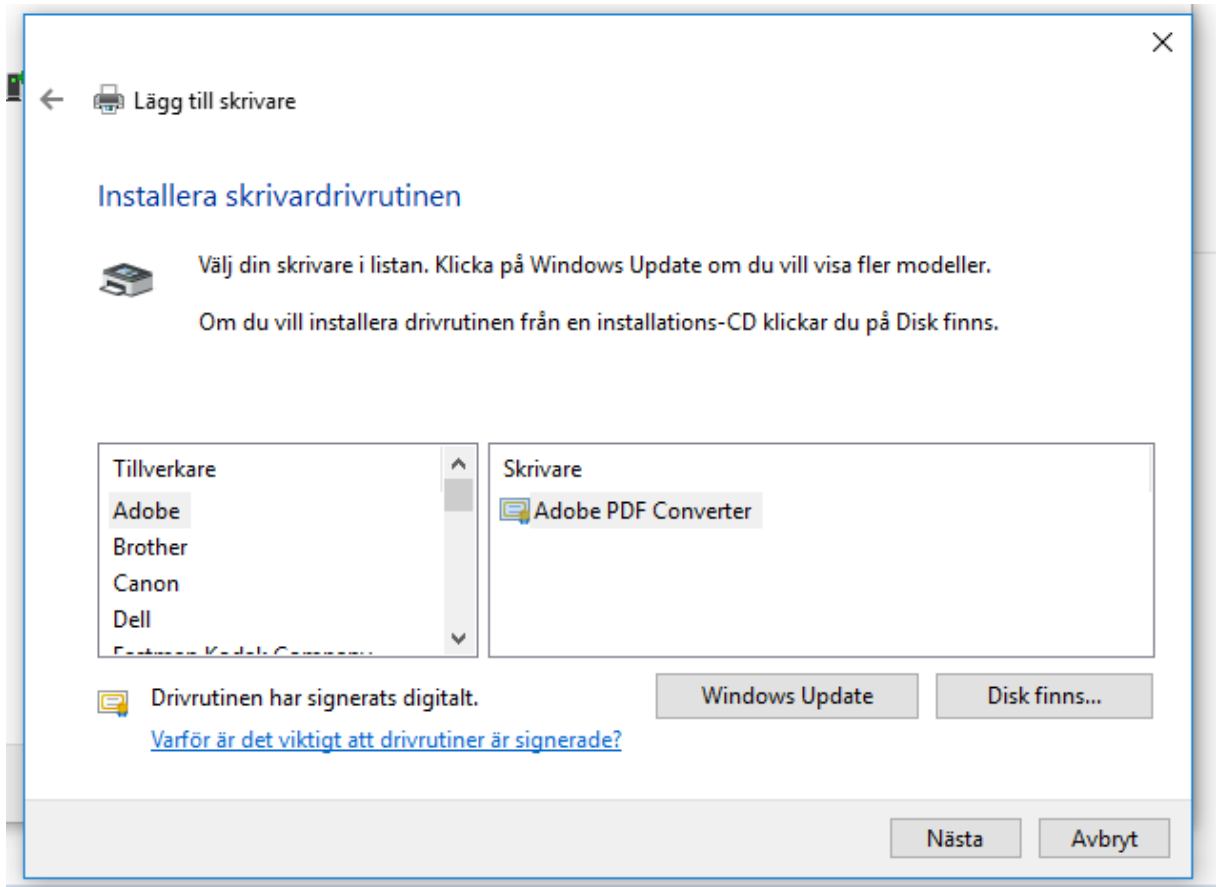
Lägg till skrivare

Installera skrivardrivrutinen

Välj din skrivare i listan. Klicka på Windows Update om du vill visa fler modeller.

Om du vill installera drivrutinen från en installations-CD klickar du på Disk finns.

Tillverkare
Adobe
Brother
Canon
Dell
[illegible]

Skrivare
Adobe PDF Converter

Drivrutinen har signerats digitalt.
Varför är det viktigt att drivrutiner är signerade?

Windows Update
Disk finns...

Nästa
Avbryt